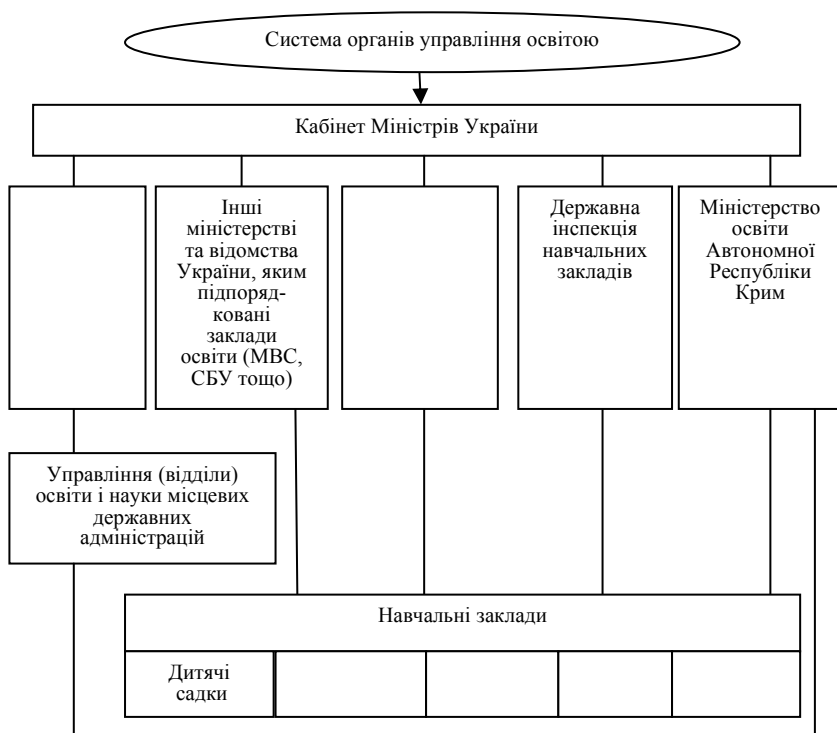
Система органів управління освітою

Кабінет Міністрів України

Інші міністерстві та відомства України, яким підпорядковані заклади освіти (МВС, СБУ тощо)

Державна інспекція навчальних закладів

Міністерство освіти Автономної Республіки Крим

Управління (відділи) освіти і науки місцевих державних адміністрацій

Навчальні заклади

Дитячі садки